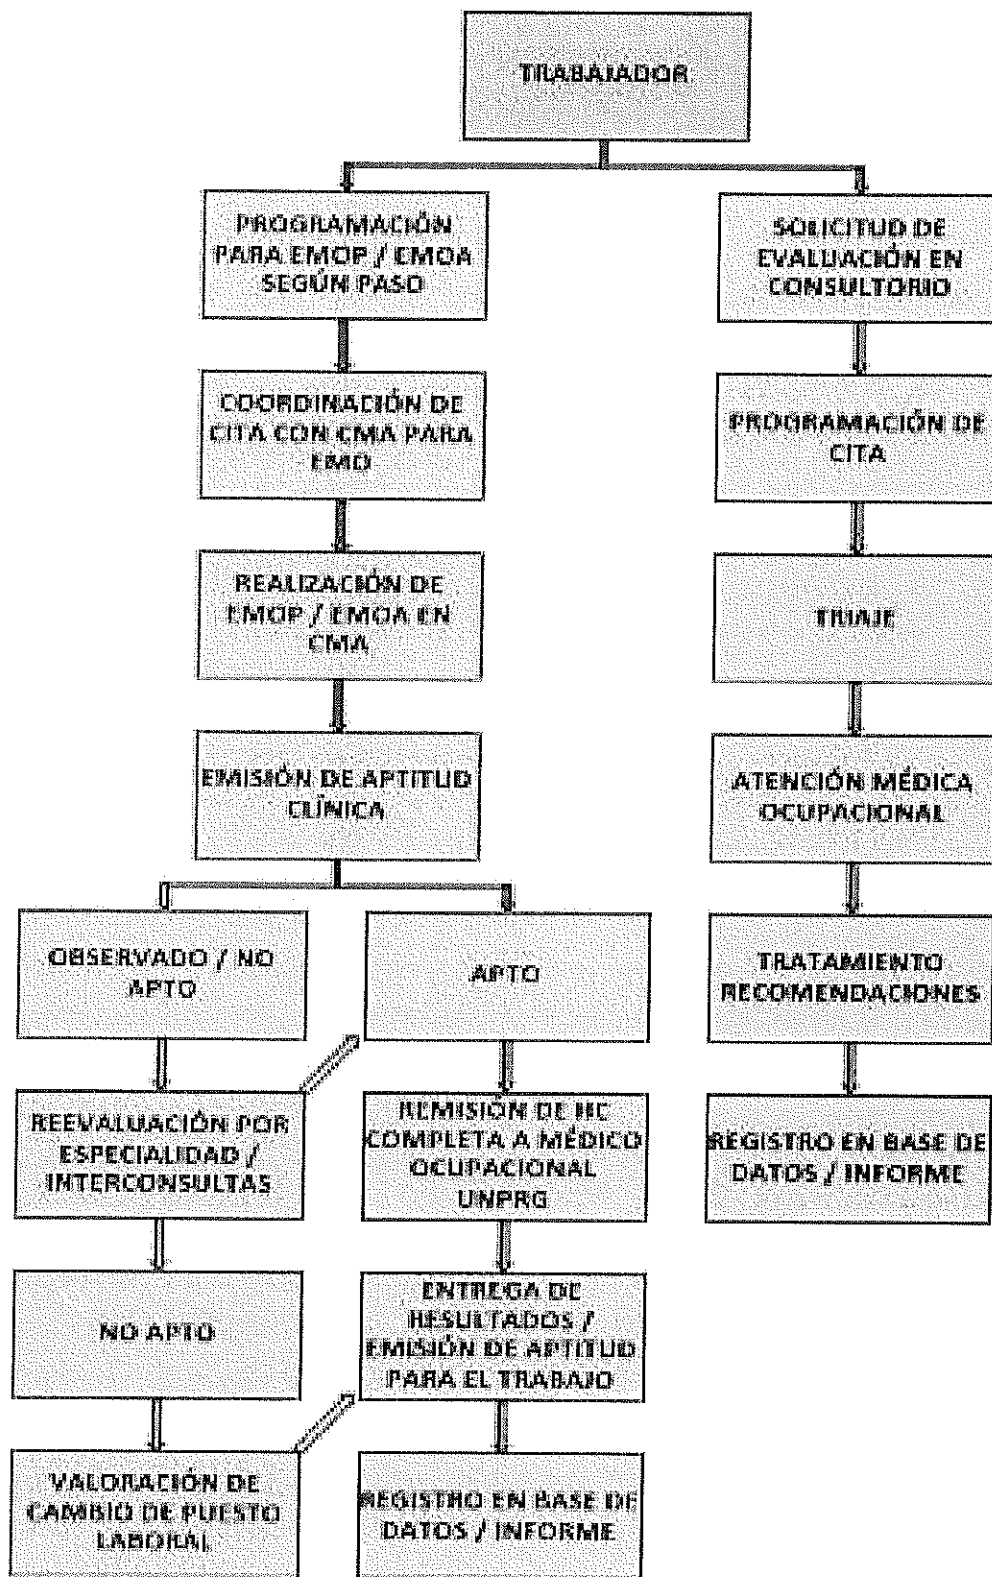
TRABAJADOR

PROGRAMACIÓN PARA EMOP / EMOA SEGÚN PASO

COORDINACIÓN DE CITA CON CMA PARA EMO

REALIZACIÓN DE EMOP / EMOA EN CMA

EMISIÓN DE APTITUD CLÍNICA

OBSERVADO / NO APTO

REEVALUACIÓN POR ESPECIALIDAD / INTERCONSULTAS

NO APTO

VALORACIÓN DE CAMBIO DE PUESTO LABORAL

APTO

REMISIÓN DE HC COMPLETA A MÉDICO OCUPACIONAL UNPRG

ENTREGA DE RESULTADOS / EMISIÓN DE APTITUD PARA EL TRABAJO

REGISTRO EN BASE DE DATOS / INFORME

SOLICITUD DE EVALUACIÓN EN CONSULTORIO

PROGRAMACIÓN DE CITA

TRIAJE

ATENCIÓN MÉDICA OCUPACIONAL

TRATAMIENTO RECOMENDACIONES

REGISTRO EN BASE DE DATOS / INFORME